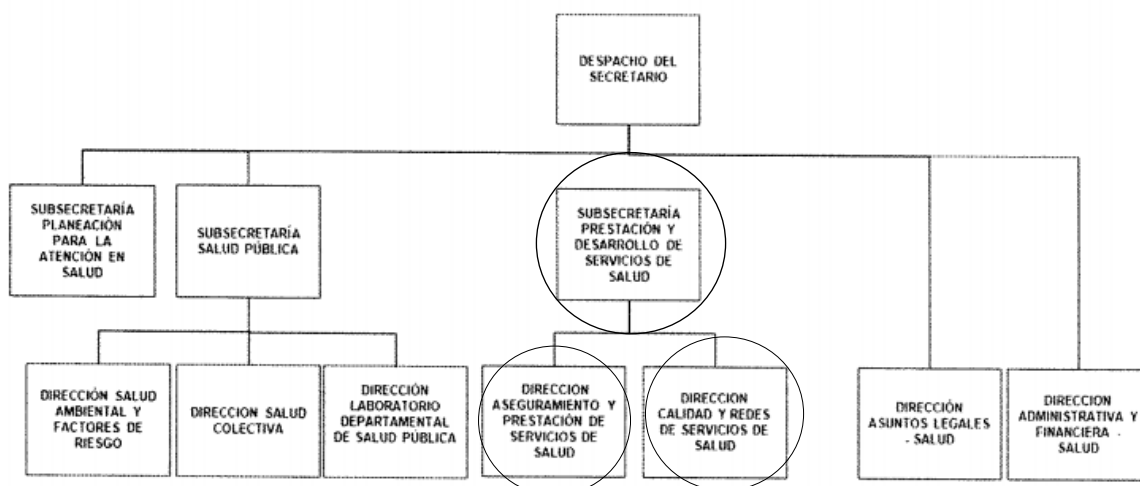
DESPACHO DEL SECRETARIO

SUBSECRETARÍA PLANEACIÓN PARA LA ATENCIÓN EN SALUD

SUBSECRETARÍA SALUD PÚBLICA

SUBSECRETARÍA PRESTACIÓN Y DESARROLLO DE SERVICIOS DE SALUD

DIRECCIÓN SALUD AMBIENTAL Y FACTORES DE RIESGO

DIRECCION SALUD COLECTIVA

DIRECCIÓN LABORATORIO DEPARTAMENTAL DE SALUD PÚBLICA

DIRECCION ASEGURAMIENTO Y PRESTACIÓN DE SERVICIOS DE SALUD

DIRECCION CALIDAD Y REDES DE SERVICIOS DE SALUD

DIRECCIÓN ASUNTOS LEGALES - SALUD

DIRECCION ADMINISTRATIVA Y FINANCIERA - SALUD